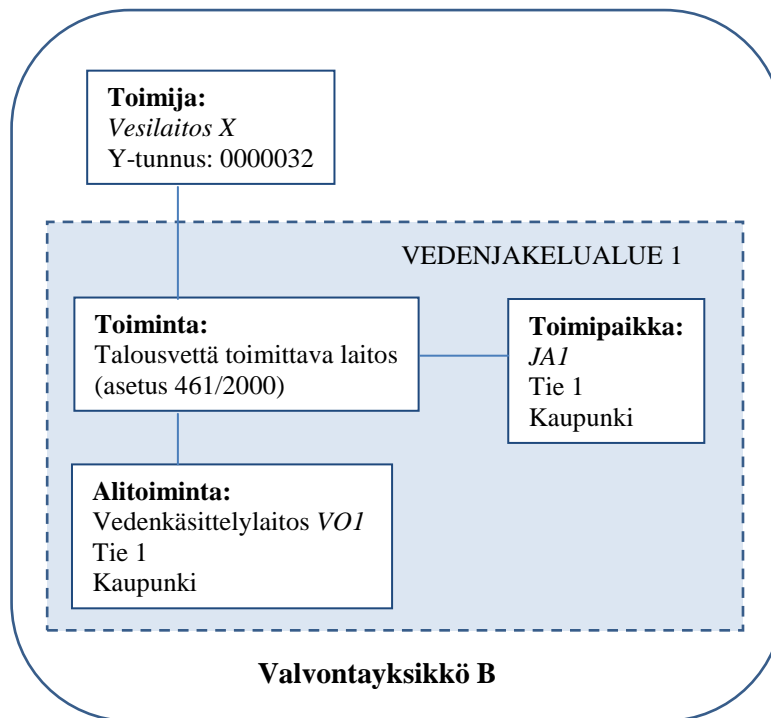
**Toimija:**
*Vesilaitos X*
Y-tunnus: 0000032

VEDENJAKELUALUE 1

**Toiminta:**
Talousvettä toimittava laitos
(asetus 461/2000)

**Toimipaikka:**
*JA1*
Tie 1
Kaupunki

**Alitoiminta:**
Vedenkäsittelylaitos *VO1*
Tie 1
Kaupunki

**Valvontayksikkö B**